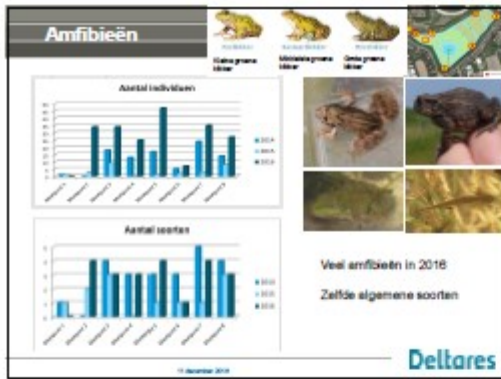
Amfibieën

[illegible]
Kleine groene kikker

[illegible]
Middelste groene kikker

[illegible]
Grote groene kikker

Aantal individuen

2014
2015
2016

Aantal soorten

2014
2015
2016

Veel amfibieën in 2016

Zelfde algemene soorten

11 december 2016

Deltares